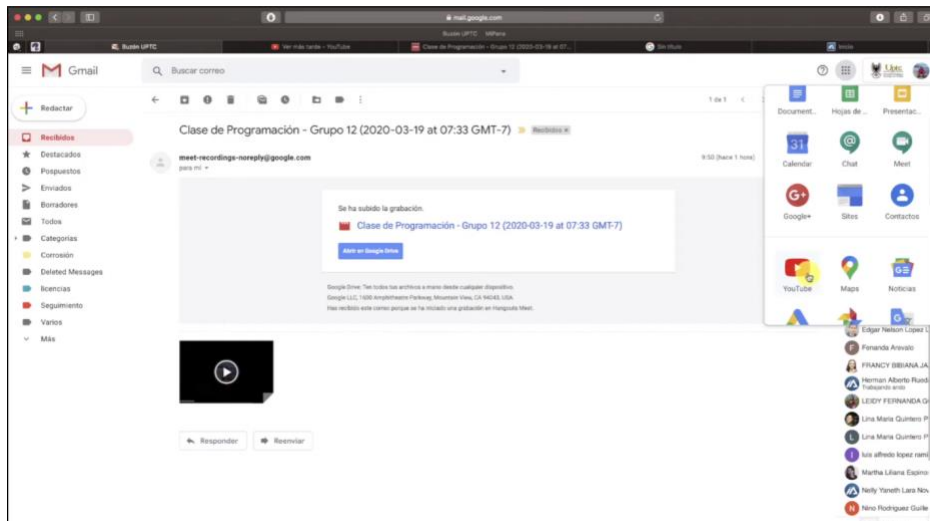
mail.google.com

Buzón UPTC

Ver más tarde - YouTube

Clase de Programación - Grupo 12 (2020-03-19 at 07...

Sin título

Inicio

Gmail

Buscar correo

Redactar

Recibidos

Destacados

Pospuestos

Enviados

Borradores

Todos

Categorías

Corrosión

Deleted Messages

licencias

Seguimiento

Varios

Más

1 de 1

Clase de Programación - Grupo 12 (2020-03-19 at 07:33 GMT-7) Recibidos ×

meet-recordings-noreply@google.com

para mí

9:50 (hace 1 hora)

Se ha subido la grabación.

Clase de Programación - Grupo 12 (2020-03-19 at 07:33 GMT-7)

Abrir en Google Drive

Google Drive: Ten todos tus archivos a mano desde cualquier dispositivo.
Google LLC, 1600 Amphitheatre Parkway, Mountain View, CA 94043, USA
Has recibido este correo porque se ha iniciado una grabación en Hangouts Meet.

Responder

Reenviar

Document...

Hojas de ...

Presentac...

Calendar

Chat

Meet

Google+

Sites

Contactos

YouTube

Maps

Noticias

Edgar Nelson Lopez L

Fernanda Arevalo

FRANCY BIBIANA JA

Herman Alberto Rued
Trabajando ando

LEIDY FERNANDA G

Lina Maria Quintero P

Lina Maria Quintero P

luis alfredo lopez rami

Martha Liliana Espino

Nelly Yaneth Lara Nov

Nino Rodriguez Guille